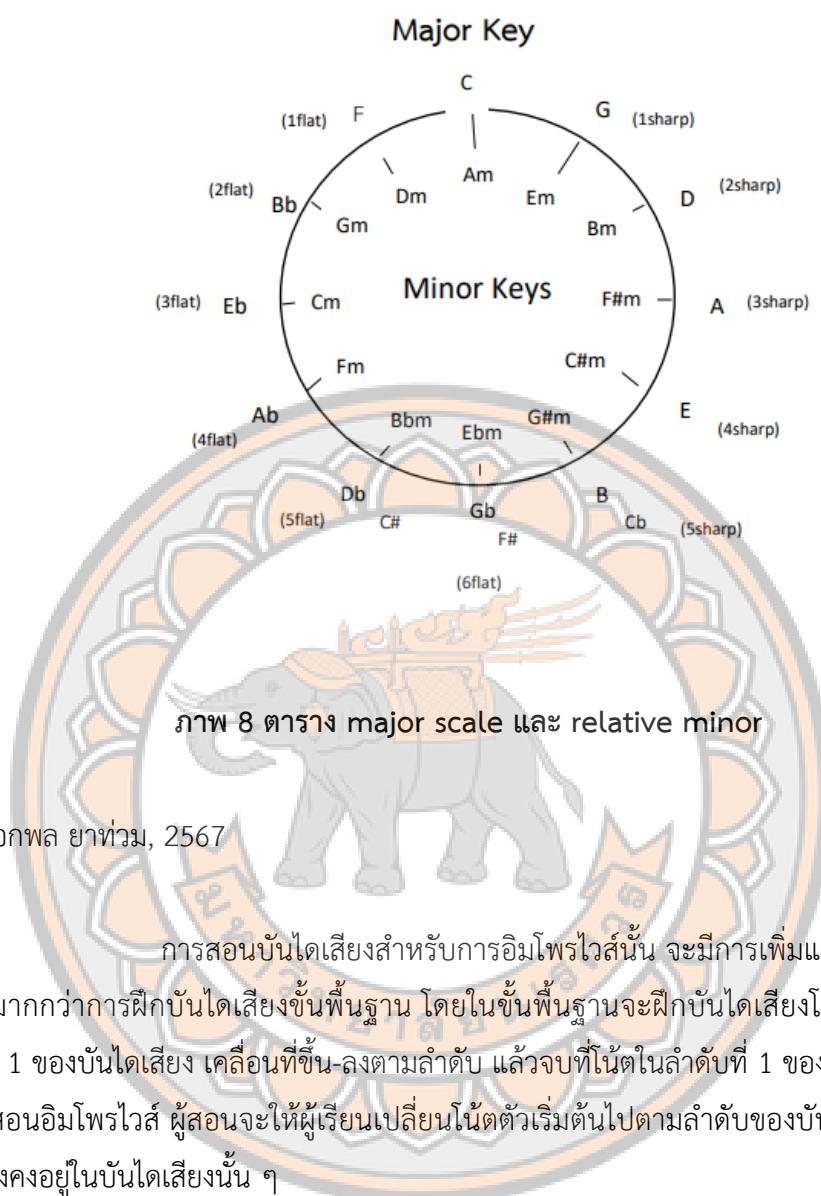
Major Key

C
(1flat) F
G (1sharp)
Am
Dm
Em
(2flat) Bb
D (2sharp)
Gm
Bm
Minor Keys
(3flat) Eb
Cm
F#m
A (3sharp)
Fm
C#m
Ab
(4flat)
Bbm
G#m
Ebm
E
(4sharp)
Db
(5flat) C#
Gb
F#
B
Cb (5sharp)
(6flat)

ภาพ 8 ตาราง major scale และ relative minor

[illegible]กพล ยาท่วม, 2567

การสอนบันไดเสียงสำหรับการอิมโพรไวส์นั้น จะมีการเพิ่ม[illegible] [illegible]มากกว่าการฝึกบันไดเสียงขั้นพื้นฐาน โดยในขั้นพื้นฐานจะฝึกบันไดเสียง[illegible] 1 ของบันไดเสียง เคลื่อนที่ขึ้น-ลงตามลำดับ แล้วจบที่โน้ตในลำดับที่ 1 ของ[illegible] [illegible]สอนอิมโพรไวส์ ผู้สอนจะให้ผู้เรียนเปลี่ยนโน้ตตัวเริ่มต้นไปตามลำดับของบั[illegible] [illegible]งคงอยู่ในบันไดเสียงนั้น ๆ